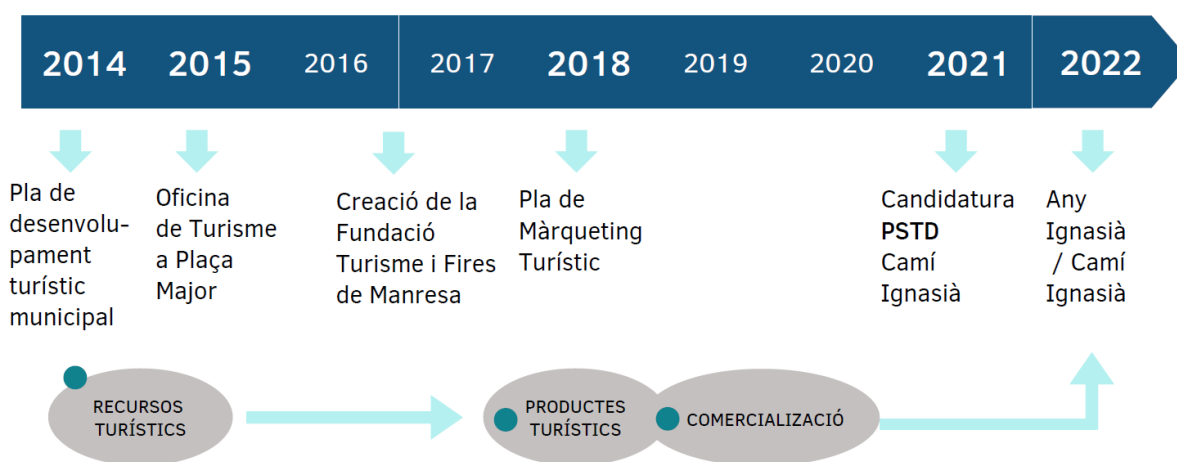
2014 2015 2016 2017 2018 2019 2020 2021 2022

Pla de desenvolupament turístic municipal

Oficina de Turisme a Plaça Major

Creació de la Fundació Turisme i Fires de Manresa

Pla de Màrqueting Turístic

Candidatura **PSTD** Camí Ignasià

Any Ignasià / Camí Ignasià

RECURSOS TURÍSTICS

PRODUCTES TURÍSTICS

COMERCIALIZACIÓ